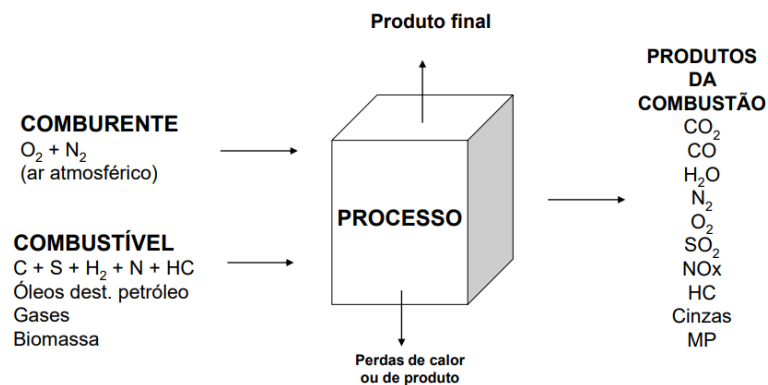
Produto final

COMBURENTE
$O_2 + N_2$
(ar atmosférico)

COMBUSTÍVEL
$C + S + H_2 + N + HC$
Óleos dest. petróleo
Gases
Biomassa

PROCESSO

Perdas de calor ou de produto

PRODUTOS DA COMBUSTÃO
$CO_2$
CO
$H_2O$
$N_2$
$O_2$
$SO_2$
NOx
HC
Cinzas
MP